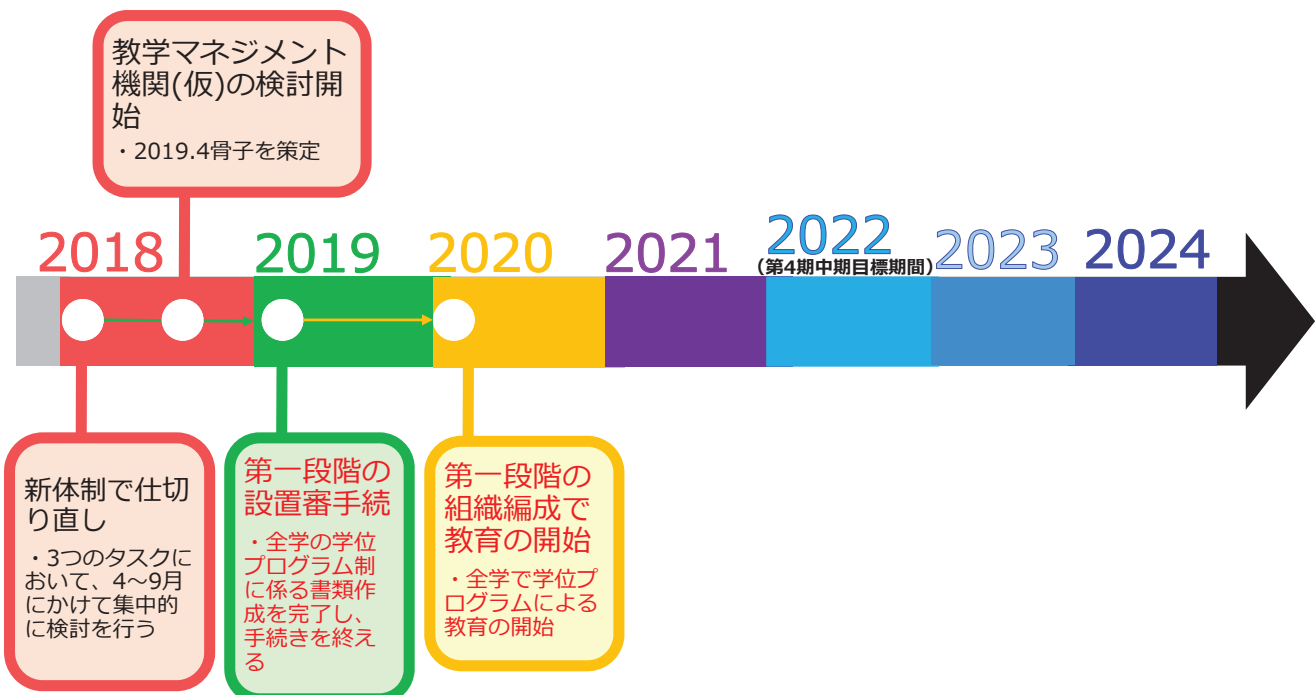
教学マネジメント機関(仮)の検討開始

・2019.4骨子を策定

2018

2019

2020

2021

2022
(第4期中期目標期間)

2023

2024

新体制で仕切り直し

・3つのタスクにおいて、4～9月にかけて集中的に検討を行う

第一段階の設置審手続

・全学の学位プログラム制に係る書類作成を完了し、手続きを終える

第一段階の組織編成で教育の開始

・全学で学位プログラムによる教育の開始